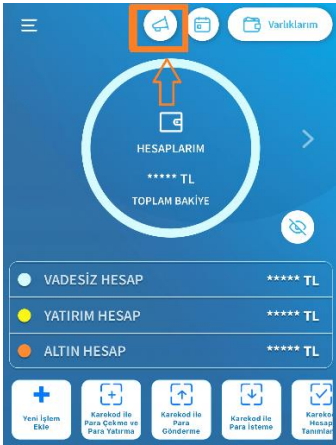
Varlıklarım

HESAPLARIM

***** TL

TOPLAM BAKİYE

VADESİZ HESAP ***** TL

YATIRIM HESAP ***** TL

ALTIN HESAP ***** TL

Yeni İşlem Ekle

Karekod ile Para Çekme ve Para Yatırma

Karekod ile Para Gönderme

Karekod ile Para İsteme

Karekod Hesap Tanımları